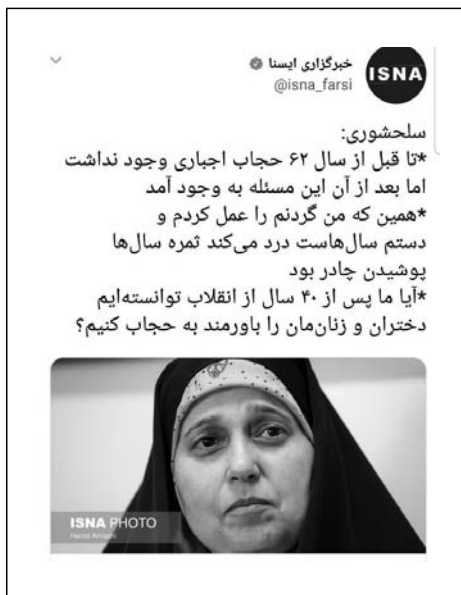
خبرگزاری ایسنا
@isna_farsi

ISNA

سلحشوری:
*تا قبل از سال ۶۲ حجاب اجباری وجود نداشت اما بعد از آن این مسئله به وجود آمد
*همین که من گردنم را عمل کردم و دستم سال‌هاست درد می‌کند ثمره سال‌ها پوشیدن چادر بود
*آیا ما پس از ۴۰ سال از انقلاب توانسته‌ایم دختران و زنان‌مان را باورمند به حجاب کنیم؟

ISNA PHOTO
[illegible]